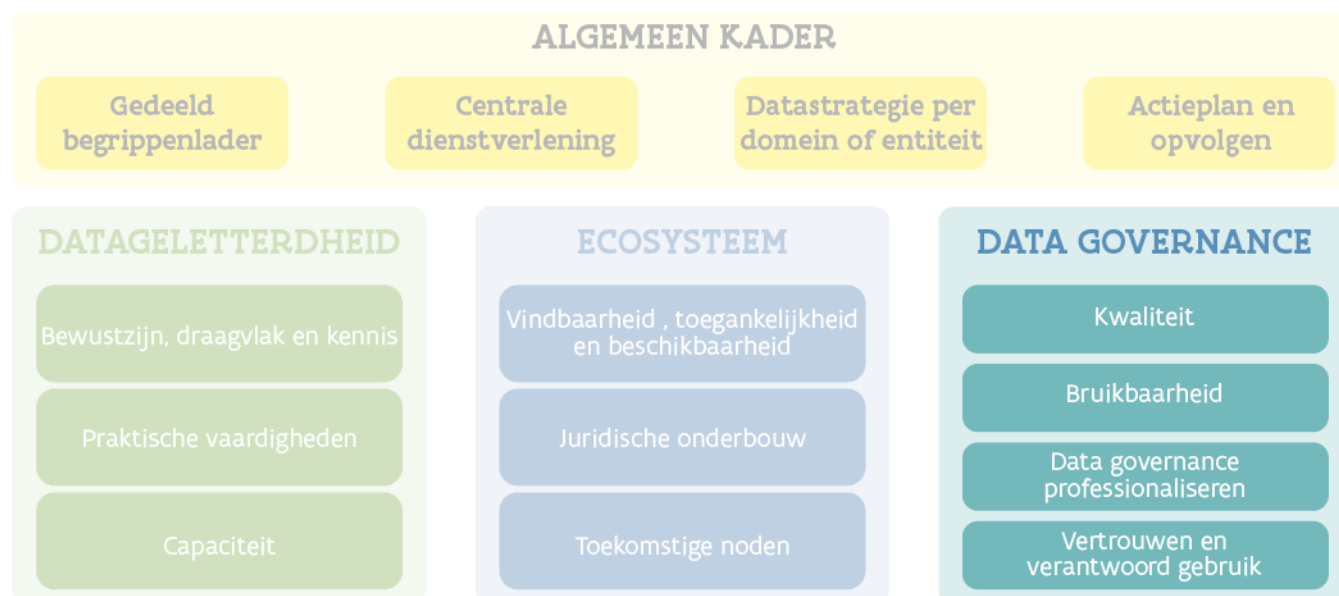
ALGEMEEN KADER

Gedeeld begrippenlader

Centrale dienstverlening

Datastrategie per domein of entiteit

Actieplan en opvolgen

DATAGELETTERDHEID

Bewustzijn, draagvlak en kennis

Praktische vaardigheden

Capaciteit

ECOSYSTEEM

Vindbaarheid , toegankelijkheid en beschikbaarheid

Juridische onderbouw

Toekomstige noden

DATA GOVERNANCE

Kwaliteit

Bruikbaarheid

Data governance professionaliseren

Vertrouwen en verantwoord gebruik